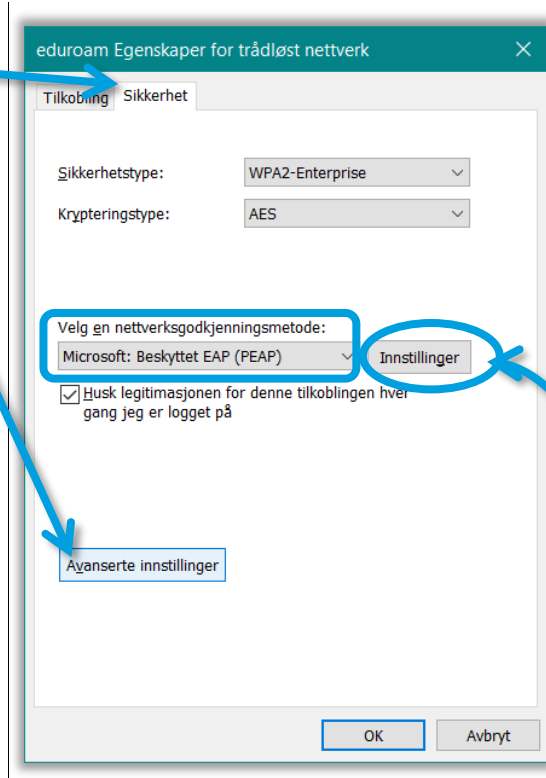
eduroam Egenskaper for trådløst nettverk

Tilkobling Sikkerhet

Sikkerhetstype: WPA2-Enterprise

Krypteringstype: AES

Velg en nettverksgodkjenningsmetode:

Microsoft: Beskyttet EAP (PEAP)

Innstillinger

Husk legitimasjonen for denne tilkoblingen hver gang jeg er logget på

Avanserte innstillinger

OK

Avbryt